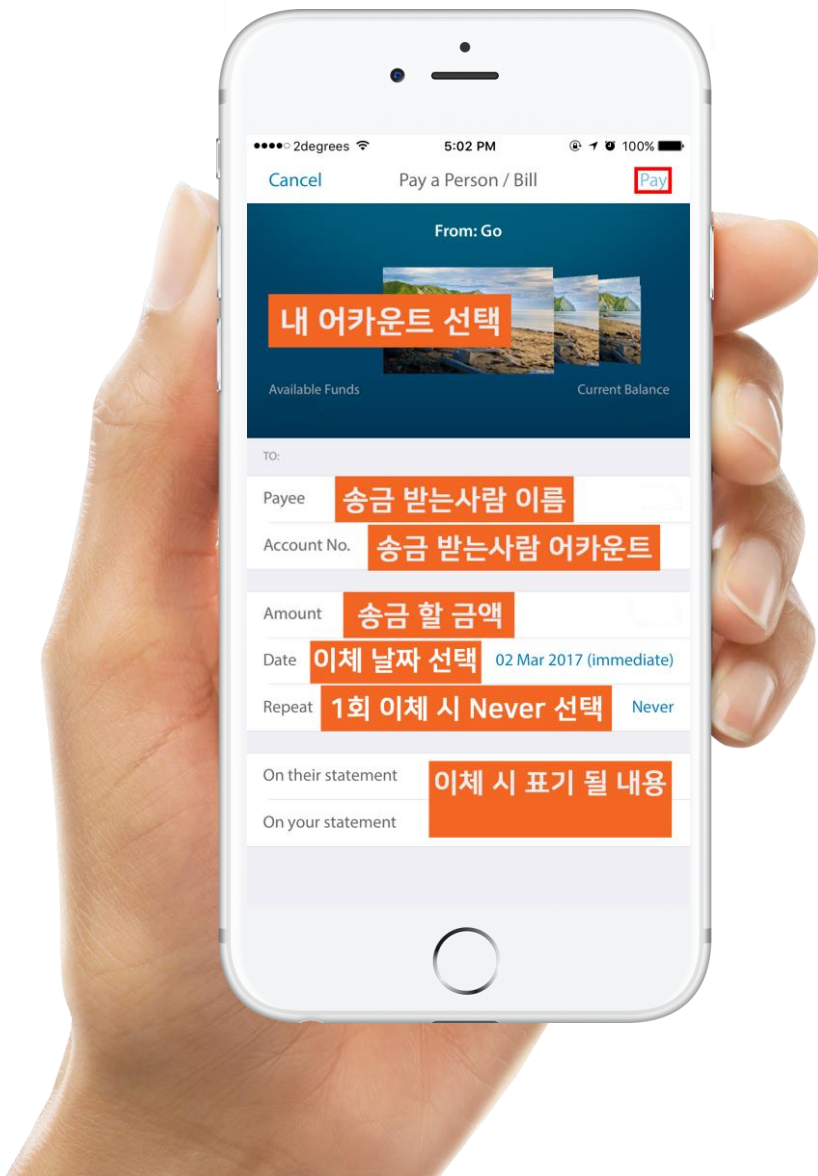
●●●●○ 2degrees 5:02 PM 100%

Cancel Pay a Person / Bill Pay

From: Go

내 어카운트 선택

Available Funds Current Balance

TO:

Payee 송금 받는사람 이름

Account No. 송금 받는사람 어카운트

Amount 송금 할 금액

Date 이체 날짜 선택 02 Mar 2017 (immediate)

Repeat 1회 이체 시 Never 선택 Never

On their statement 이체 시 표기 될 내용

On your statement